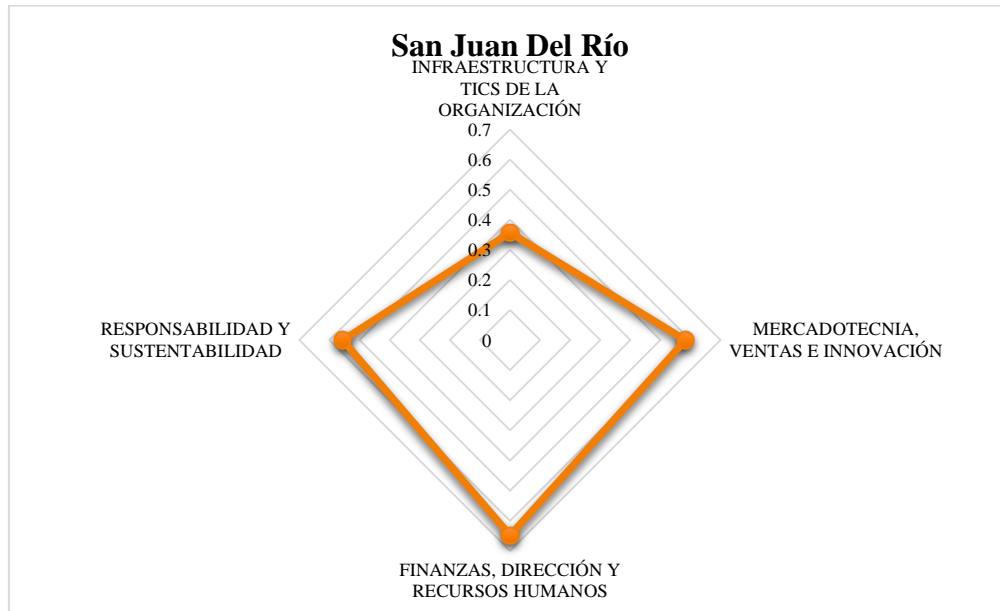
San Juan Del Río

INFRAESTRUCTURA Y TICS DE LA ORGANIZACIÓN

0.7
0.6
0.5
0.4
0.3
0.2
0.1
0

RESPONSABILIDAD Y SUSTENTABILIDAD

MERCADOTECNIA, VENTAS E INNOVACIÓN

FINANZAS, DIRECCIÓN Y RECURSOS HUMANOS